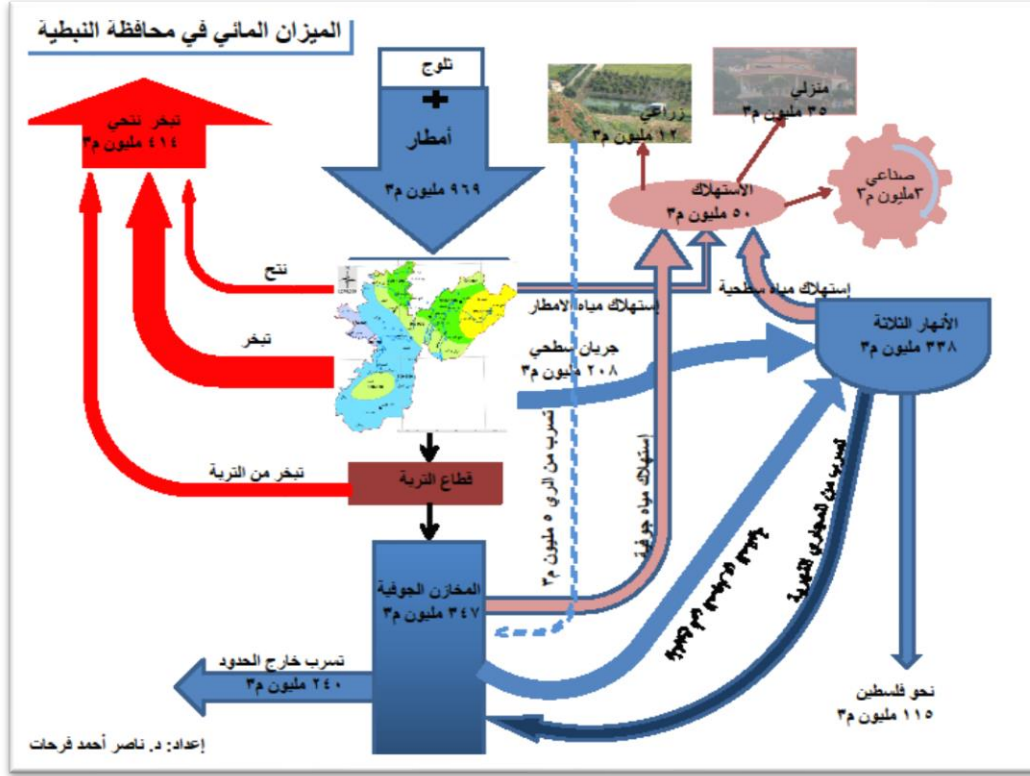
الميزان المائي في محافظة النبطية

ثلوج
+
أمطار
٩٦٩ مليون م٣

تبخر نتحي
٤١٤ مليون م٣

زراعي
١٢ مليون م٣

منزلي
٣٥ مليون م٣

الاستهلاك
٥٠ مليون م٣

صناعي
٣مليون م٣

نتح

تبخر

إستهلاك مياه الامطار

إستهلاك مياه سطحية

الأنهار الثلاثة
٣٣٨ مليون م٣

جريان سطحي
٢٠٨ مليون م٣

تسرب من الري ٥ مليون م٣

إستهلاك مياه جوفية

تبخر من التربة

قطاع التربة

المخازن الجوفية
٣٤٧ مليون م٣

تسرب من المجاري النهرية

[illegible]

تسرب خارج الحدود
٢٤٠ مليون م٣

نحو فلسطين
١١٥ مليون م٣

إعداد: د. ناصر أحمد فرحات